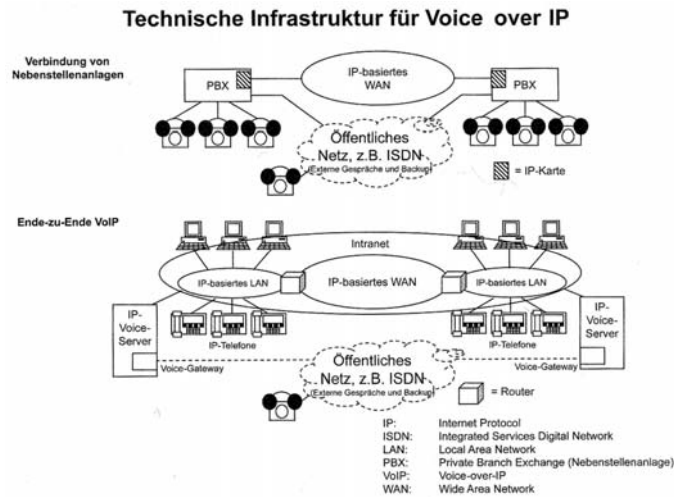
Technische Infrastruktur für Voice over IP

Verbindung von Nebenstellenanlagen

PBX

IP-basiertes WAN

PBX

Öffentliches Netz, z.B. ISDN (Externe Gespräche und Backup)

= IP-Karte

Ende-zu-Ende VoIP

Intranet

IP-basiertes LAN

IP-basiertes WAN

IP-basiertes LAN

IP-Voice-Server

IP-Telefone

IP-Telefone

IP-Voice-Server

Voice-Gateway

Öffentliches Netz, z.B. ISDN (Externe Gespräche und Backup)

Voice-Gateway

= Router

| | |
|---|---|
| IP: | Internet Protocol |
| ISDN: | Integrated Services Digital Network |
| LAN: | Local Area Network |
| PBX: | Private Branch Exchange (Nebenstellenanlage) |
| VoIP: | Voice-over-IP |
| WAN: | Wide Area Network |